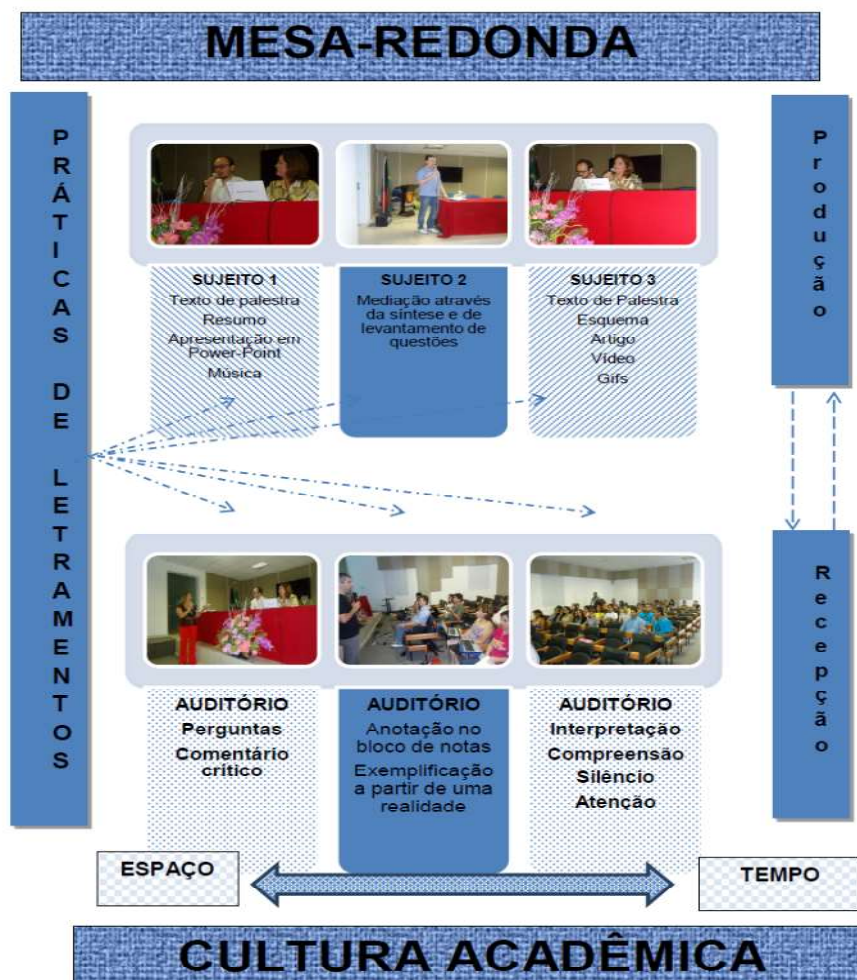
MESA-REDONDA

PRÁTICAS DE LETRAMENTOS

Produção

SUJEITO 1
Texto de palestra
Resumo
Apresentação em Power-Point
Música

SUJEITO 2
Mediação através da síntese e de levantamento de questões

SUJEITO 3
Texto de Palestra
Esquema
Artigo
Vídeo
Gifs

Recepção

AUDITÓRIO
Perguntas
Comentário crítico

AUDITÓRIO
Anotação no bloco de notas
Exemplificação a partir de uma realidade

AUDITÓRIO
Interpretação
Compreensão
Silêncio
Atenção

ESPAÇO

TEMPO

CULTURA ACADÊMICA